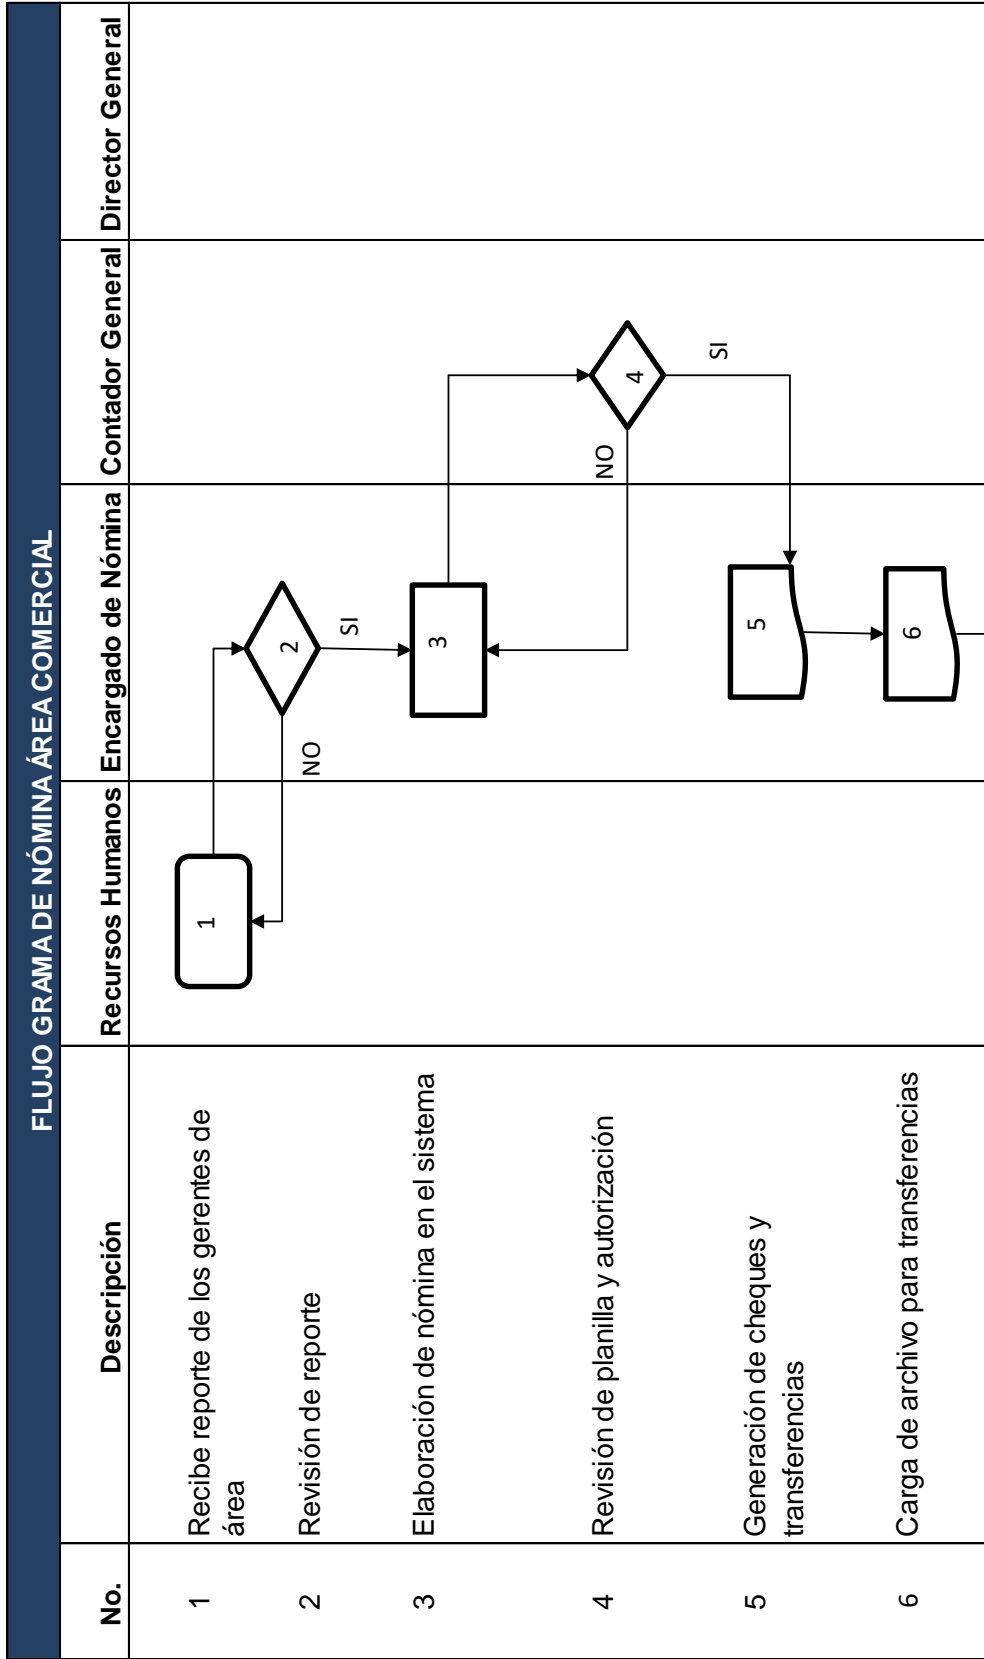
FLUJO GRAMA DE NÓMINA ÁREA COMERCIAL

| No. | Descripción | Recursos Humanos | Encargado de Nómina | Contador General | Director General |
|---|---|---|---|---|---|
| 1 | Recibe reporte de los gerentes de área | 1 | | | |
| 2 | Revisión de reporte | | 2 NO SI | | |
| 3 | Elaboración de nómina en el sistema | | 3 | | |
| 4 | Revisión de planilla y autorización | | | 4 NO SI | |
| 5 | Generación de cheques y transferencias | | 5 | | |
| 6 | Carga de archivo para transferencias | | 6 | | |